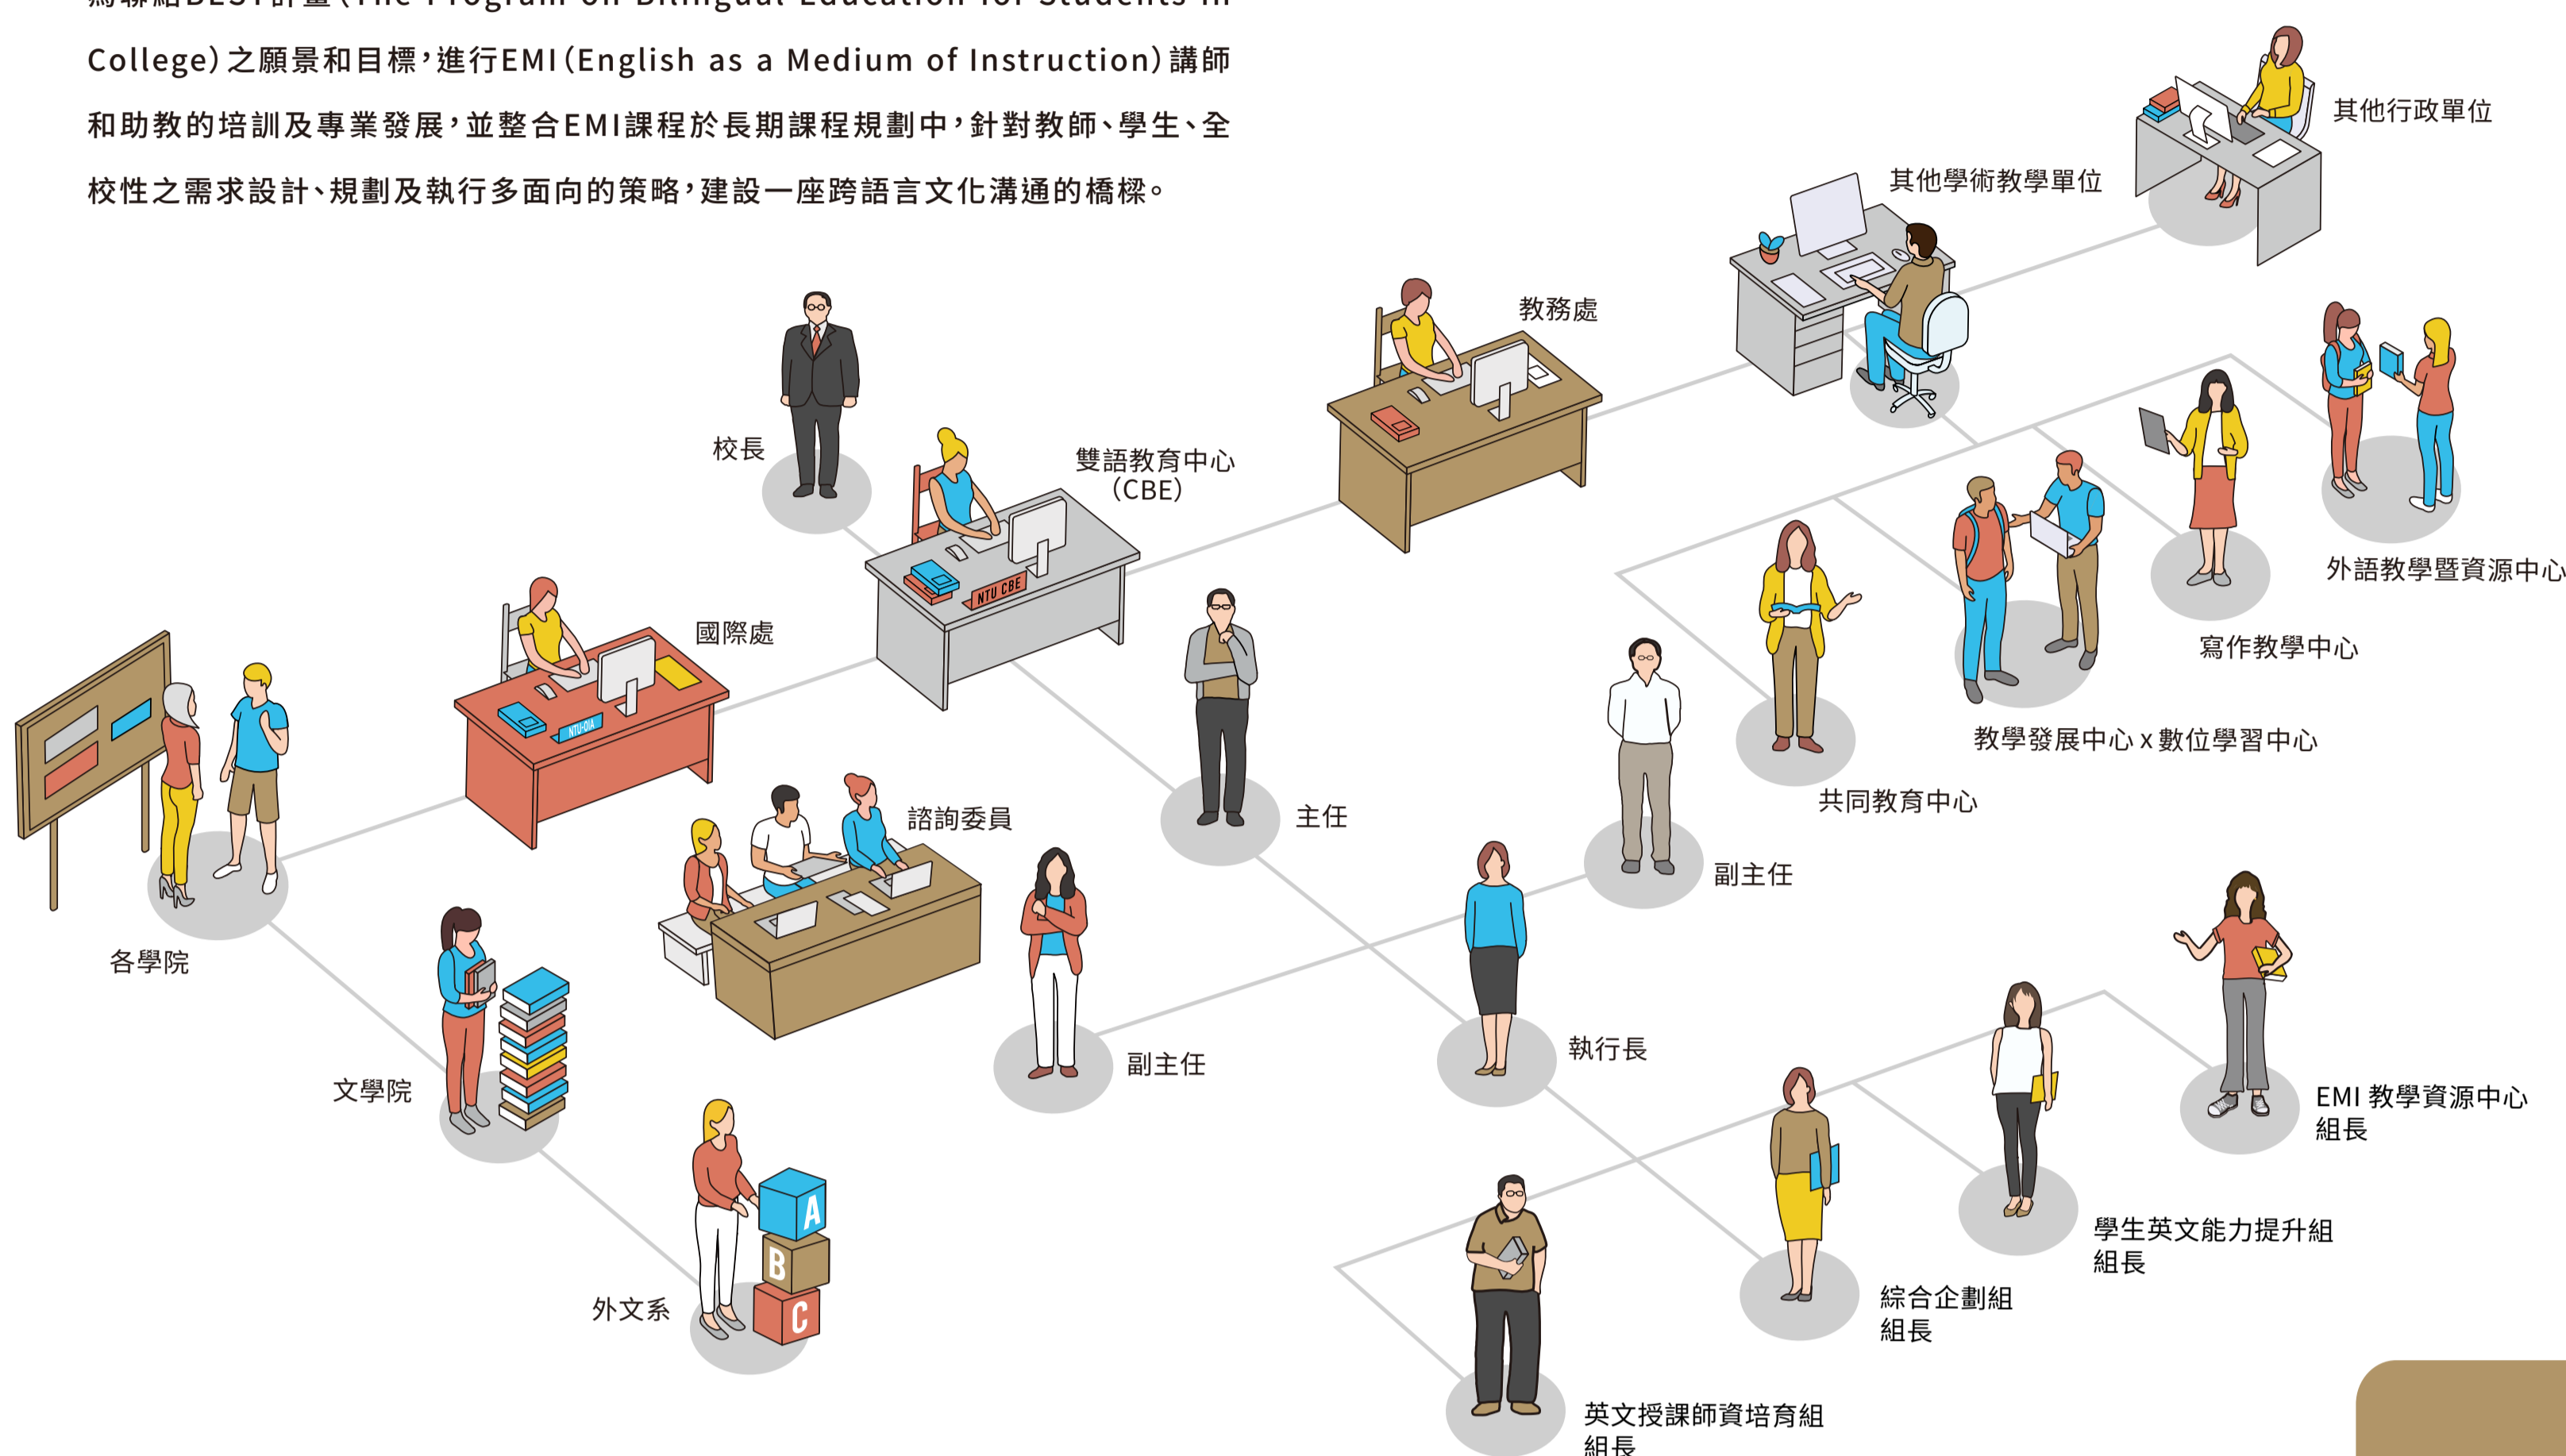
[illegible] BEST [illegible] (The Program on Bilingual Education for Students in College) 之願景和目標，進行EMI (English as a Medium of Instruction) 講師和助教的培訓及專業發展，並整合EMI課程於長期課程規劃中，針對教師、學生、全校性之需求設計、規劃及執行多面向的策略，建設一座跨語言文化溝通的橋樑。

其他行政單位

其他學術教學單位

教務處

校長

雙語教育中心 (CBE)

NTU CBE

外語教學暨資源中心

寫作教學中心

國際處

NTU-OIA

教學發展中心 x 數位學習中心

共同教育中心

主任

諮詢委員

副主任

各學院

副主任

執行長

EMI 教學資源中心組長

文學院

學生英文能力提升組組長

綜合企劃組組長

外文系

A

B

C

英文授課師資培育組組長